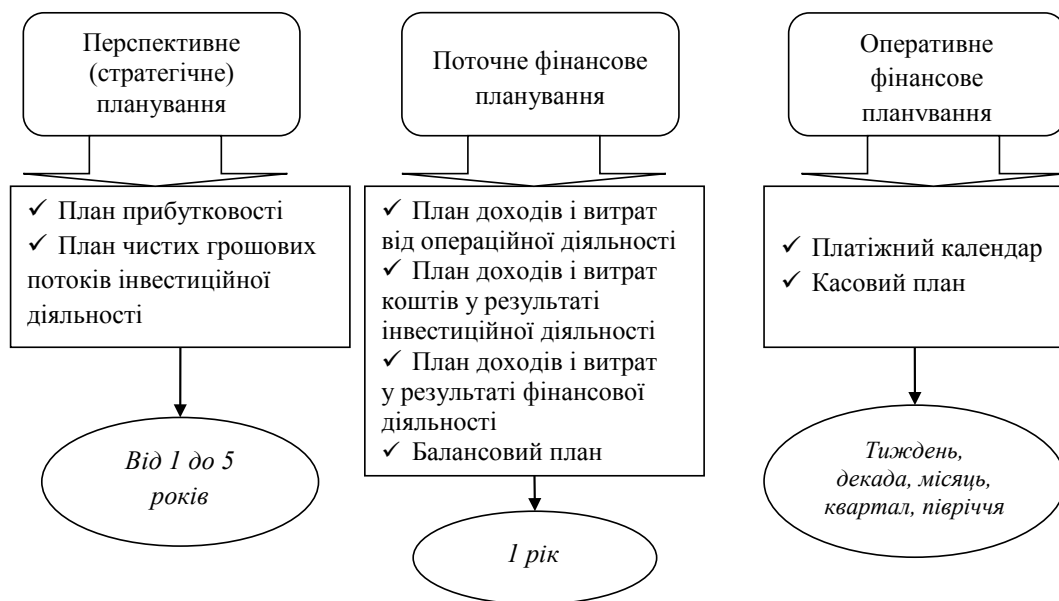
Перспективне (стратегічне) планування

✓ План прибутковості
✓ План чистих грошових потоків інвестиційної діяльності

Від 1 до 5 років

Поточне фінансове планування

✓ План доходів і витрат від операційної діяльності
✓ План доходів і витрат коштів у результаті інвестиційної діяльності
✓ План доходів і витрат у результаті фінансової діяльності
✓ Балансовий план

1 рік

Оперативне фінансове планvвання

✓ Платіжний календар
✓ Касовий план

Тиждень, декада, місяць, квартал, півріччя